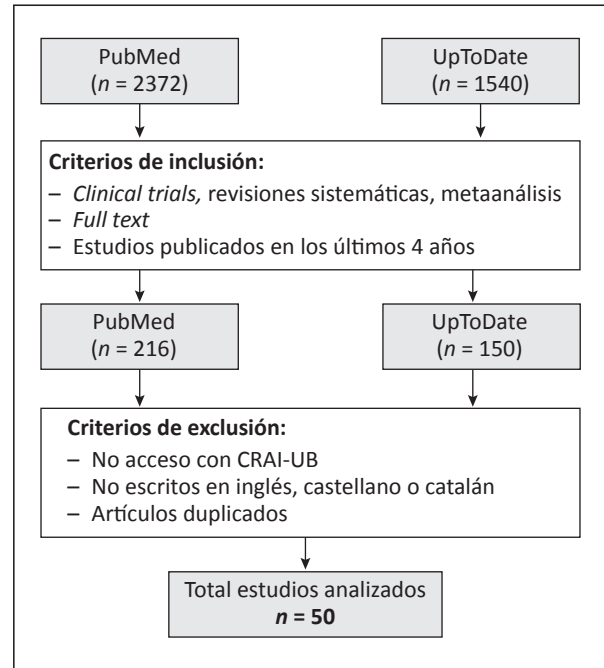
PubMed
($n$ = 2372)

UpToDate
($n$ = 1540)

**Criterios de inclusión:**
– *Clinical trials,* revisiones sistemáticas, metaanálisis
– *Full text*
– Estudios publicados en los últimos 4 años

PubMed
($n$ = 216)

UpToDate
($n$ = 150)

**Criterios de exclusión:**
– No acceso con CRAI-UB
– No escritos en inglés, castellano o catalán
– Artículos duplicados

Total estudios analizados
**$n$ = 50**